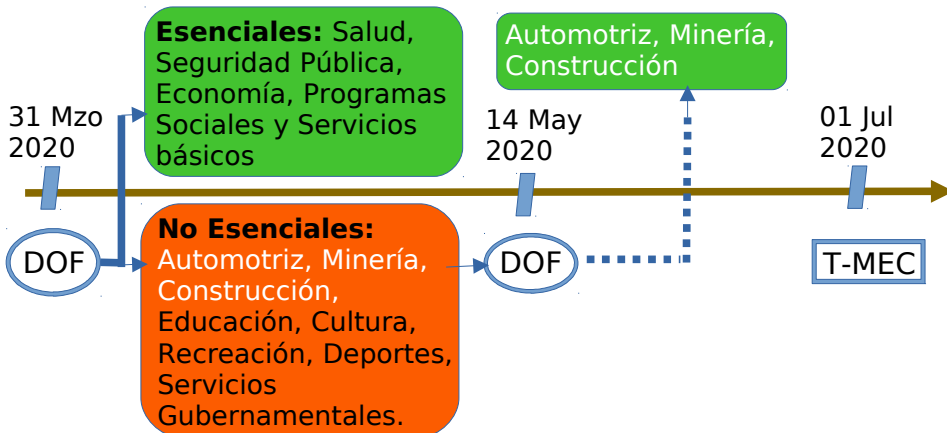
31 Mzo 2020

DOF

Esenciales: Salud, Seguridad Pública, Economía, Programas Sociales y Servicios básicos

No Esenciales: Automotriz, Minería, Construcción, Educación, Cultura, Recreación, Deportes, Servicios Gubernamentales.

14 May 2020

DOF

Automotriz, Minería, Construcción

01 Jul 2020

T-MEC